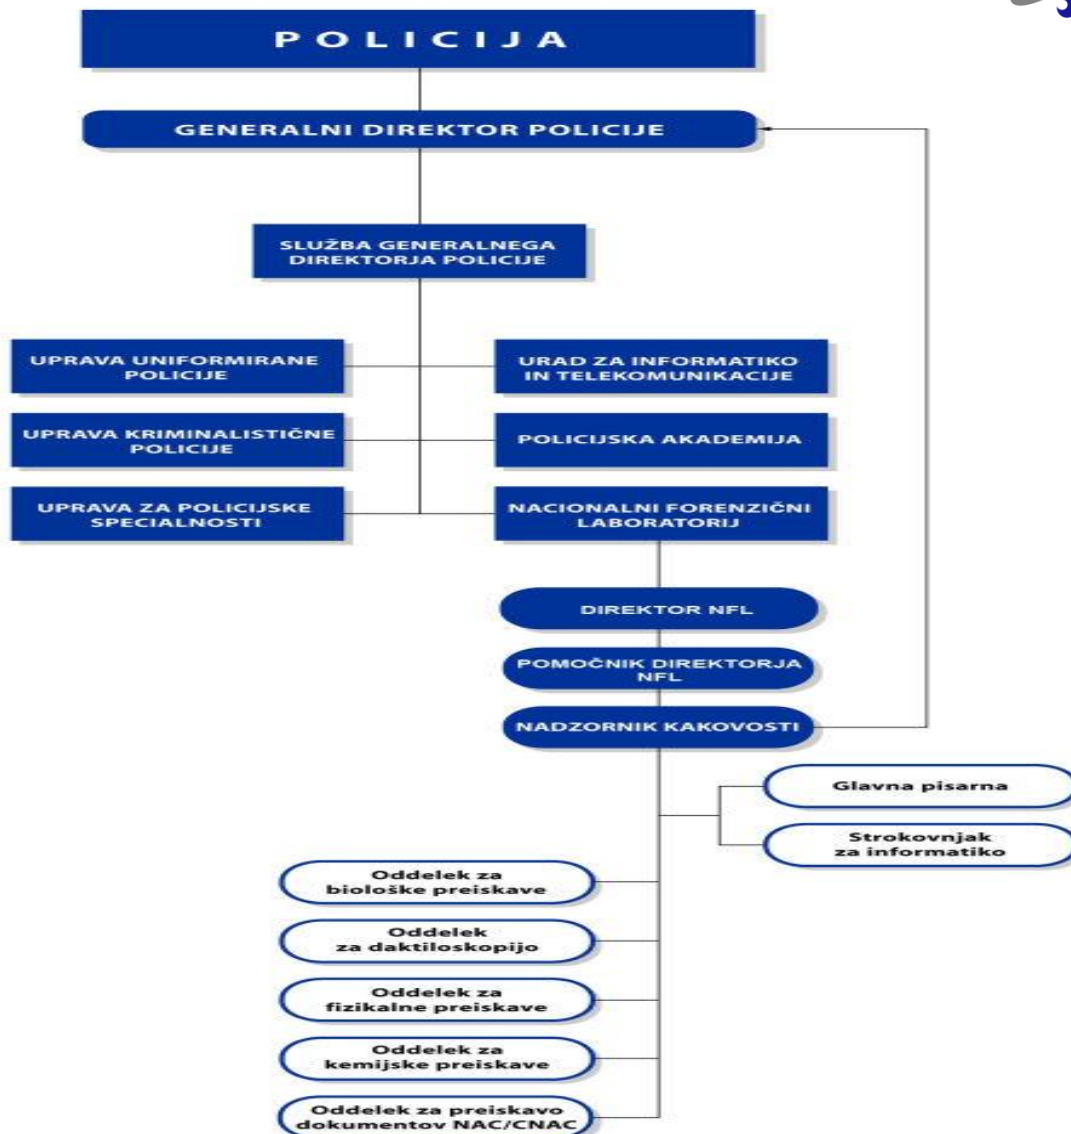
POLICIJA

GENERALNI DIREKTOR POLICIJE

SLUŽBA GENERALNEGA DIREKTORJA POLICIJE

UPRAVA UNIFORMIRANE POLICIJE

URAD ZA INFORMATIKO IN TELEKOMUNIKACIJE

UPRAVA KRIMINALISTIČNE POLICIJE

POLICIJSKA AKADEMIJA

UPRAVA ZA POLICIJSKE SPECIALNOSTI

NACIONALNI FORENZIČNI LABORATORIJ

DIREKTOR NFL

POMOČNIK DIREKTORJA NFL

NADZORNIK KAKOVOSTI

Glavna pisarna

Strokovnjak za informatiko

Oddelek za biološke preiskave

Oddelek za daktiloskopijo

Oddelek za fizikalne preiskave

Oddelek za kemijske preiskave

Oddelek za preiskavo dokumentov NAC/CNAC